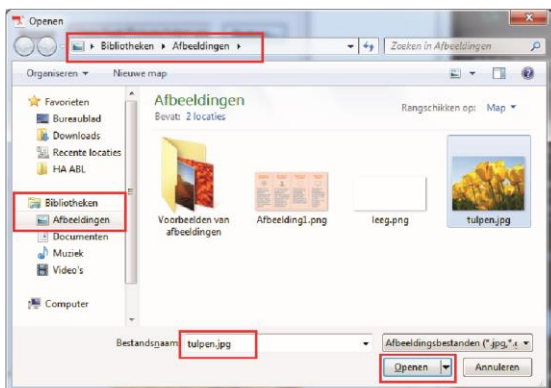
Openen

Bibliotheken ▸ Afbeeldingen ▸

Zoeken in Afbeeldingen

Organiseren ▾ Nieuwe map

Favorieten
Bureaublad
Downloads
Recente locaties
HA ABL

Bibliotheken
Afbeeldingen
Documenten
Muziek
Video's

Computer

Afbeeldingen
Bevat: 2 locaties

Rangschikken op: Map ▾

Voorbeelden van afbeeldingen

Afbeelding1.png

leeg.png

tulpen.jpg

Bestandsnaam: tulpen.jpg

Afbeeldingsbestanden (*.jpg;*.

Openen

Annuleren